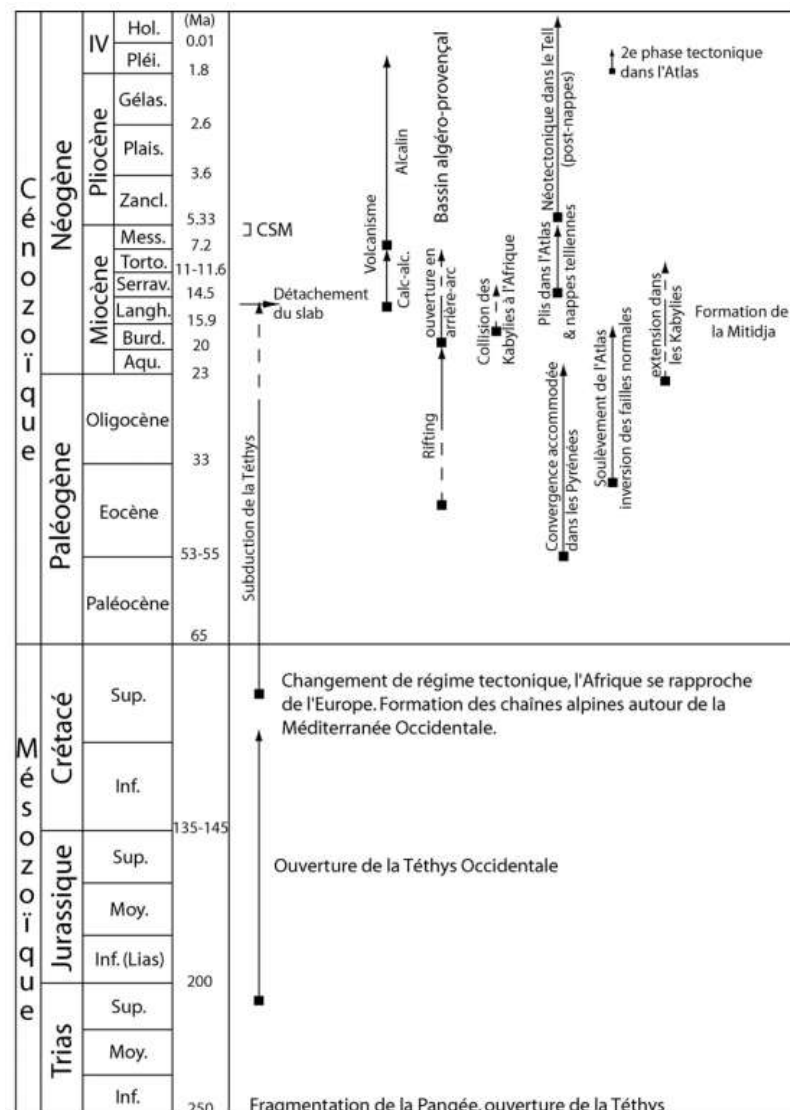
| | | | (Ma) |
|---|---|---|---|
| Cénozoïque | Néogène | IV | Hol. | 0.01 |
| | | | Pléi. | 1.8 |
| | | Pliocène | Gélas. | 2.6 |
| | | | Plais. | 3.6 |
| | | | Zancl. | 5.33 |
| | | Miocène | Mess. | 7.2 |
| | | | Torto. | 11-11.6 |
| | | | Serrav. | 14.5 |
| | | | Langh. | 15.9 |
| | | | Burd. | 20 |
| | | | Aqu. | 23 |
| | Paléogène | Oligocène | | 33 |
| | | Eocène | | 53-55 |
| | | Paléocène | | 65 |
| Mésozoïque | Crétacé | Sup. | | |
| | | Inf. | | 135-145 |
| | Jurassique | Sup. | | |
| | | Moy. | | |
| | | Inf. (Lias) | | 200 |
| | Trias | Sup. | | |
| | | Moy. | | |
| | | Inf. | | 250 |

CSM

Détachement du slab

Subduction de la Téthys

Volcanisme

Calc-alc.

Alcalin

Bassin algéro-provençal

ouverture en arrière-arc

Rifting

Collision des Kabylies à l'Afrique

Convergence accommodée dans les Pyrénées

Plis dans l'Atlas & nappes telliennes

Néotectonique dans le Tell (post-nappes)

Soulèvement de l'Atlas inversion des failles normales

extension dans les Kabylies

2e phase tectonique dans l'Atlas

Formation de la Mitidja

Changement de régime tectonique, l'Afrique se rapproche de l'Europe. Formation des chaînes alpines autour de la Méditerranée Occidentale.

Ouverture de la Téthys Occidentale

Fragmentation de la Pangée, ouverture de la Téthys